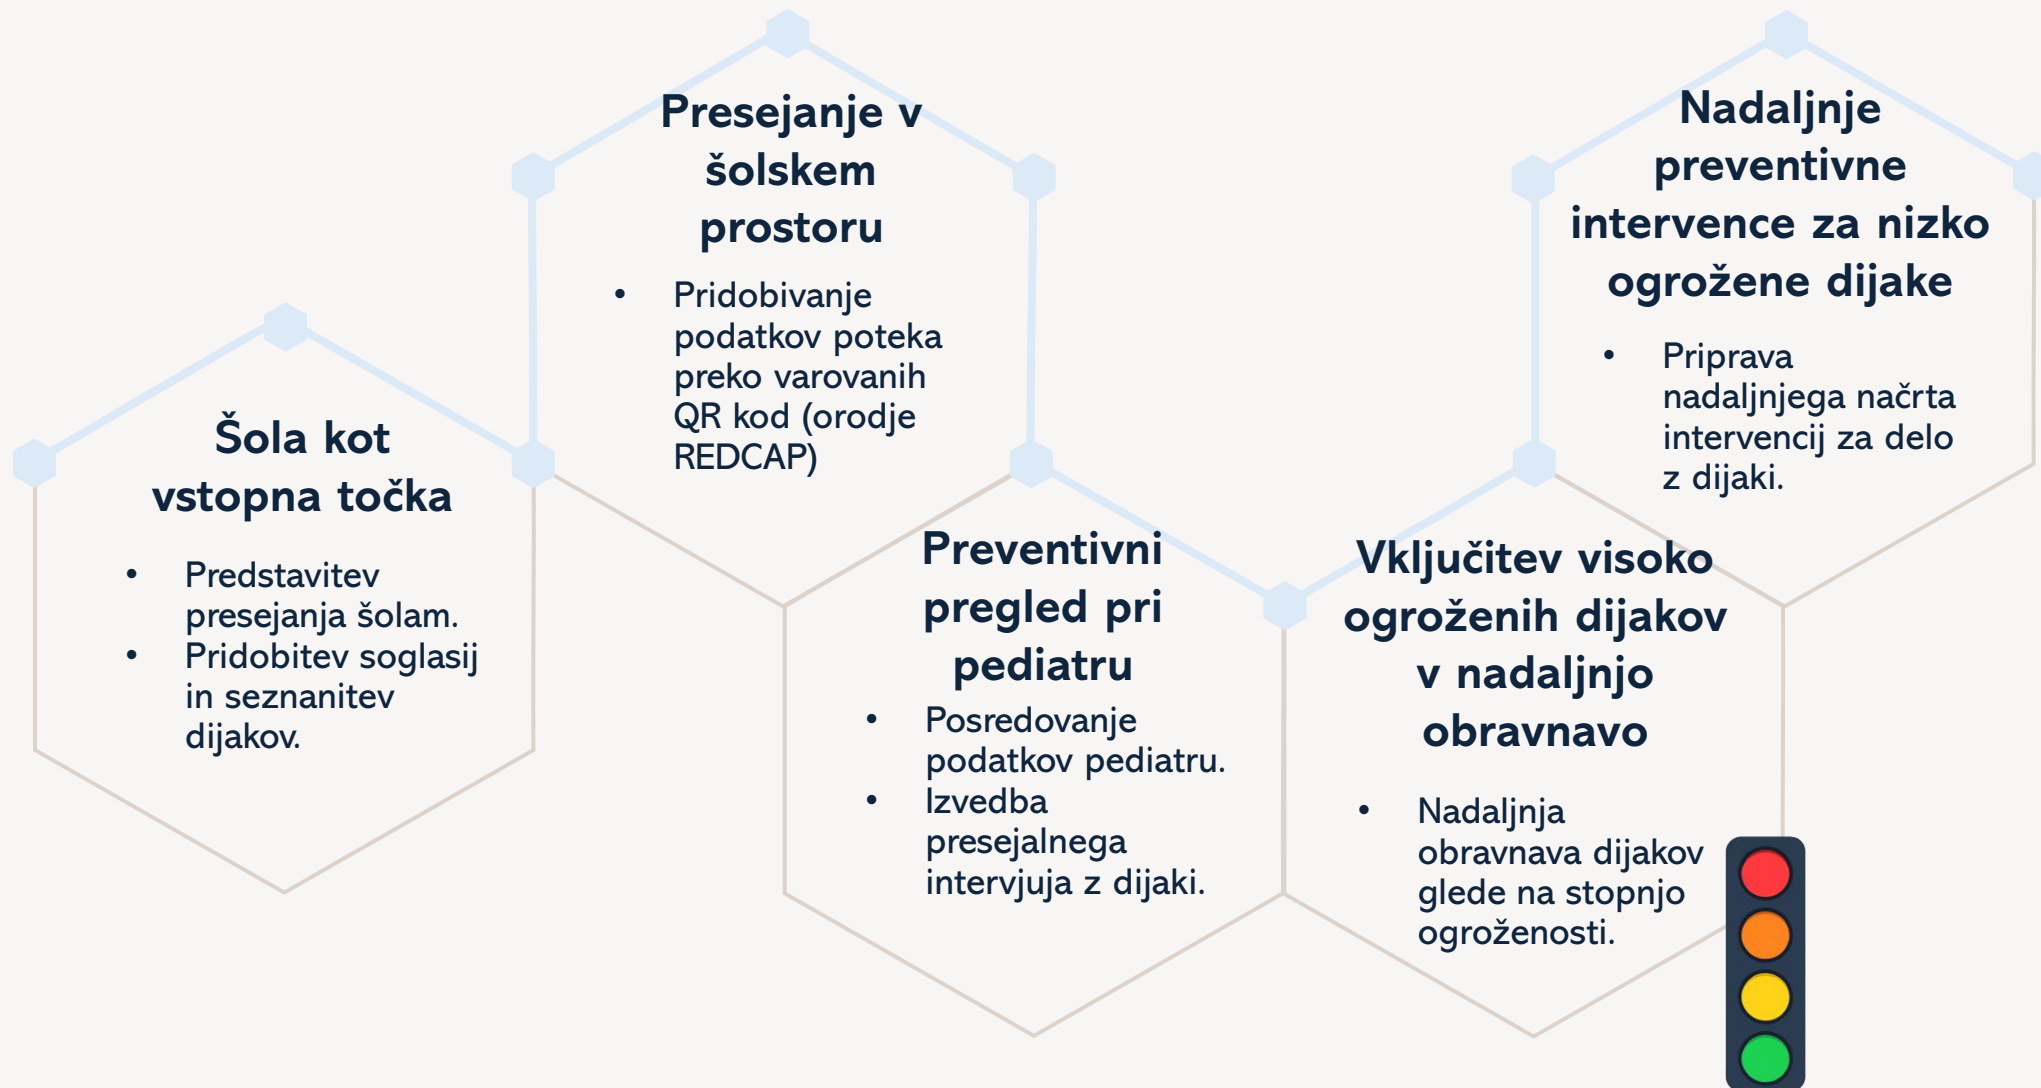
Šola kot vstopna točka

- Predstavitev presejanja šolam.
- Pridobitev soglasij in seznanitev dijakov.

Presejanje v šolskem prostoru

- Pridobivanje podatkov poteka preko varovanih QR kod (orodje REDCAP)

Preventivni pregled pri pediatru

- Posredovanje podatkov pediatru.
- Izvedba presejalnega intervjuja z dijaki.

Vključitev visoko ogroženih dijakov v nadaljnjo obravnavo

- Nadaljnja obravnava dijakov glede na stopnjo ogroženosti.

Nadaljnje preventivne intervence za nizko ogrožene dijake

- Priprava nadaljnjega načrta intervencij za delo z dijaki.